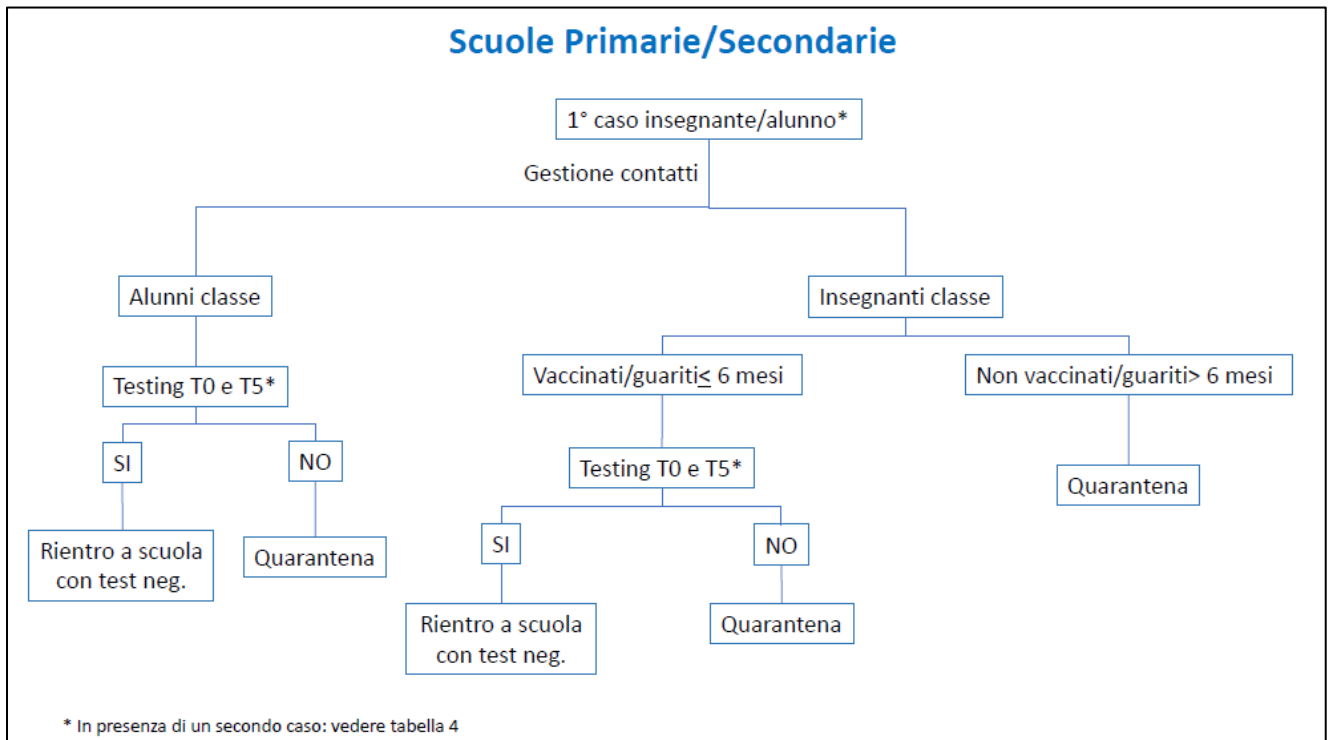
Scuole Primarie/Secondarie

1° caso insegnante/alunno*

Gestione contatti

Alunni classe

Insegnanti classe

Testing T0 e T5*

Vaccinati/guariti$\leq$ 6 mesi

Non vaccinati/guariti> 6 mesi

SI

NO

Testing T0 e T5*

Quarantena

Rientro a scuola con test neg.

Quarantena

SI

NO

Rientro a scuola con test neg.

Quarantena

* In presenza di un secondo caso: vedere tabella 4